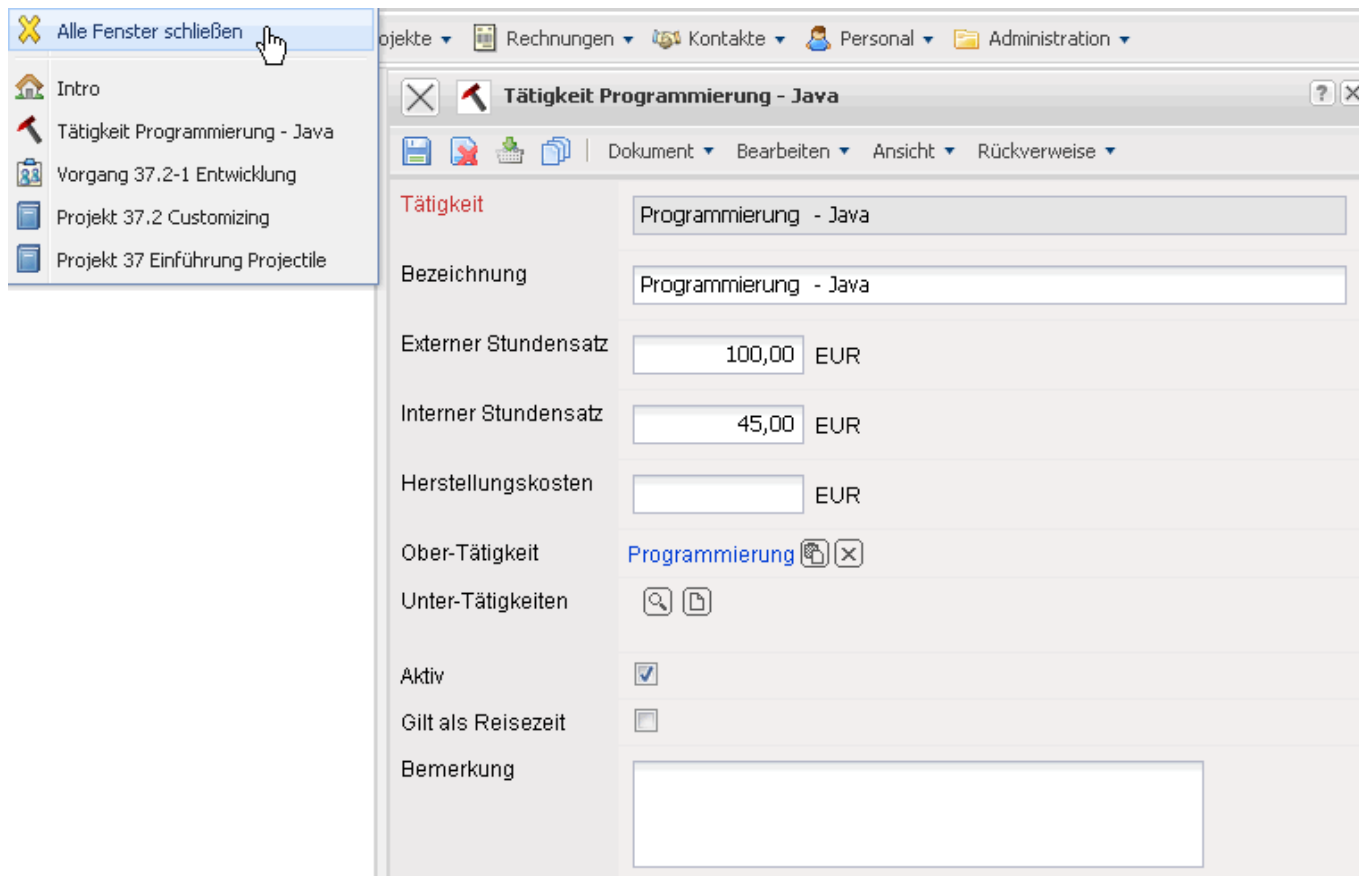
Alle Fenster schließen

Intro

Tätigkeit Programmierung - Java

Vorgang 37.2-1 Entwicklung

Projekt 37.2 Customizing

Projekt 37 Einführung Projectile

ojekte ▾ Rechnungen ▾ Kontakte ▾ Personal ▾ Administration ▾

Tätigkeit Programmierung - Java

?

Dokument ▾ Bearbeiten ▾ Ansicht ▾ Rückverweise ▾

| | |
|---|---|
| Tätigkeit | Programmierung - Java |
| Bezeichnung | Programmierung - Java |
| Externer Stundensatz | 100,00 EUR |
| Interner Stundensatz | 45,00 EUR |
| Herstellungskosten | EUR |
| Ober-Tätigkeit | Programmierung |
| Unter-Tätigkeiten | |
| Aktiv | |
| Gilt als Reisezeit | |
| Bemerkung | |